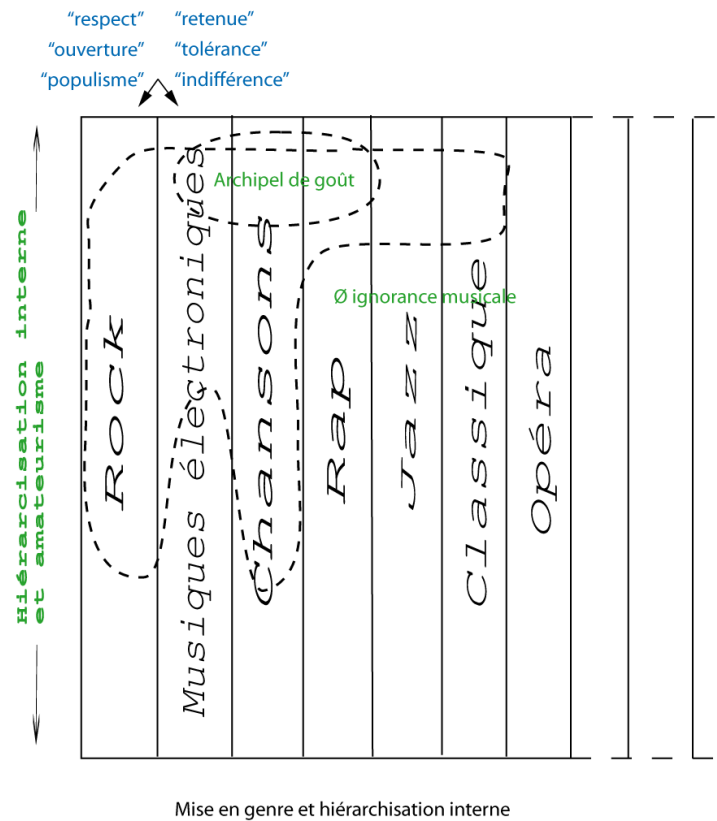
"respect"
"ouverture"
"populisme"

"retenue"
"tolérance"
"indifférence"

Hiérarchisation interne et amateurisme

Archipel de goût

Ø ignorance musicale

Rock

Musiques électroniques

Chansons

Rap

Jazz

Classique

Opéra

Mise en genre et hiérarchisation interne